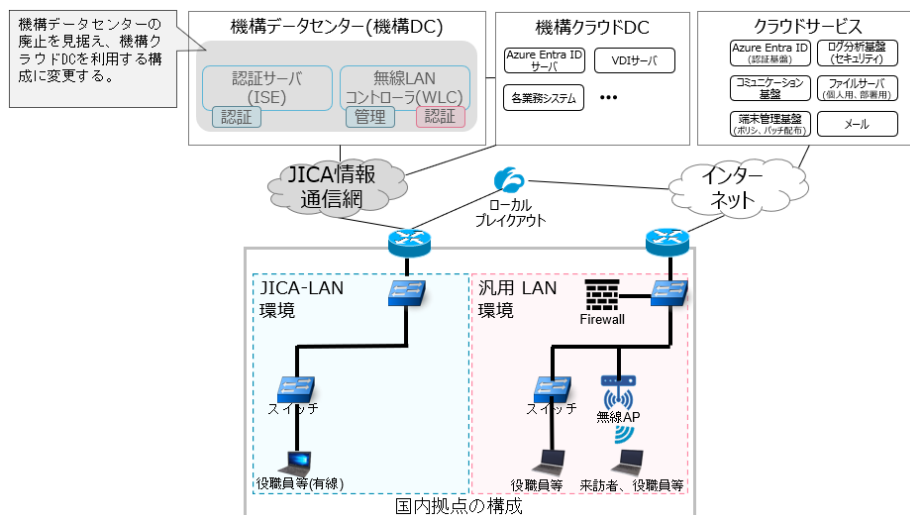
機構データセンターの廃止を見据え、機構クラウドDCを利用する構成に変更する。

機構データセンター(機構DC)

認証サーバ (ISE)

認証

無線LAN コントローラ(WLC)

管理

認証

機構クラウドDC

Azure Entra ID サーバ

VDIサーバ

各業務システム

•••

クラウドサービス

Azure Entra ID (認証基盤)

ログ分析基盤 (セキュリティ)

コミュニケーション基盤

ファイルサーバ (個人用、部署用)

端末管理基盤 (ポリシ、パッチ配布)

メール

JICA情報通信網

ローカル ブレイクアウト

インターネット

JICA-LAN 環境

汎用 LAN 環境

Firewall

スイッチ

スイッチ

無線AP

役職員等(有線)

役職員等

来訪者、役職員等

国内拠点の構成